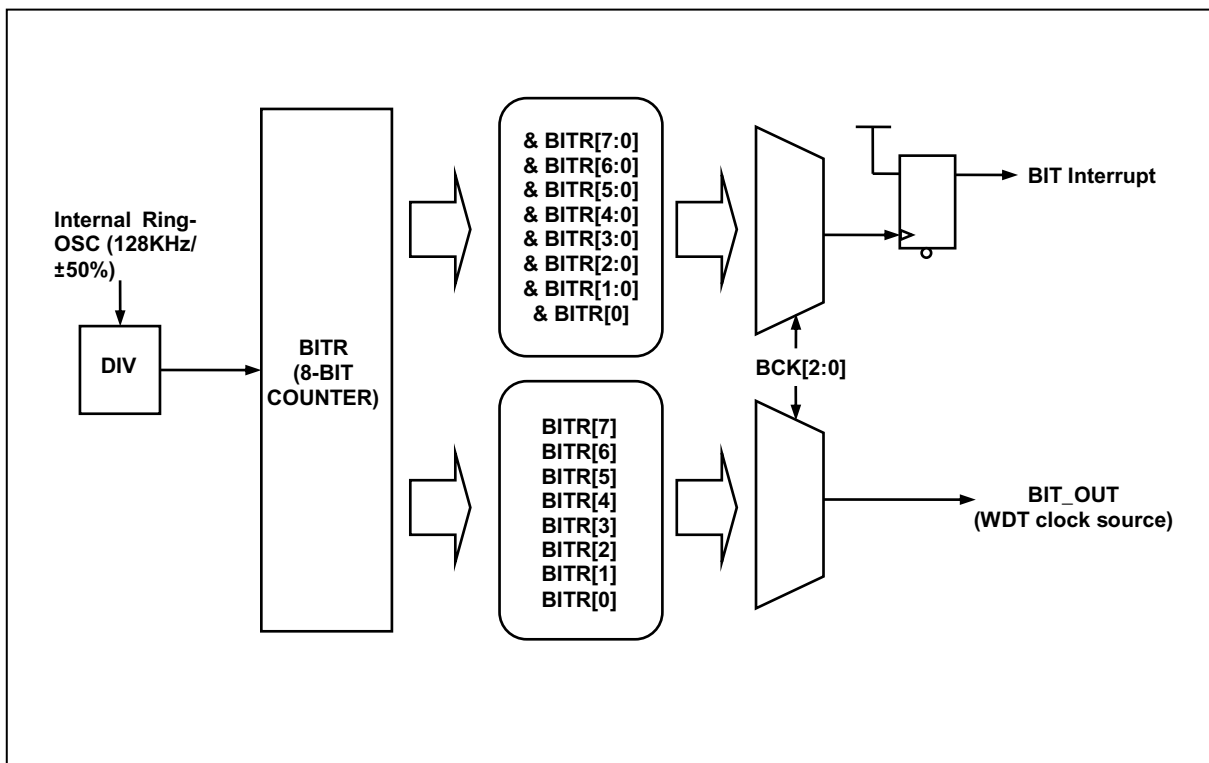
Internal Ring-OSC (128KHz/ ±50%)

DIV

BITR (8-BIT COUNTER)

& BITR[7:0]
& BITR[6:0]
& BITR[5:0]
& BITR[4:0]
& BITR[3:0]
& BITR[2:0]
& BITR[1:0]
& BITR[0]

BITR[7]
BITR[6]
BITR[5]
BITR[4]
BITR[3]
BITR[2]
BITR[1]
BITR[0]

BCK[2:0]

BIT Interrupt

BIT_OUT (WDT clock source)